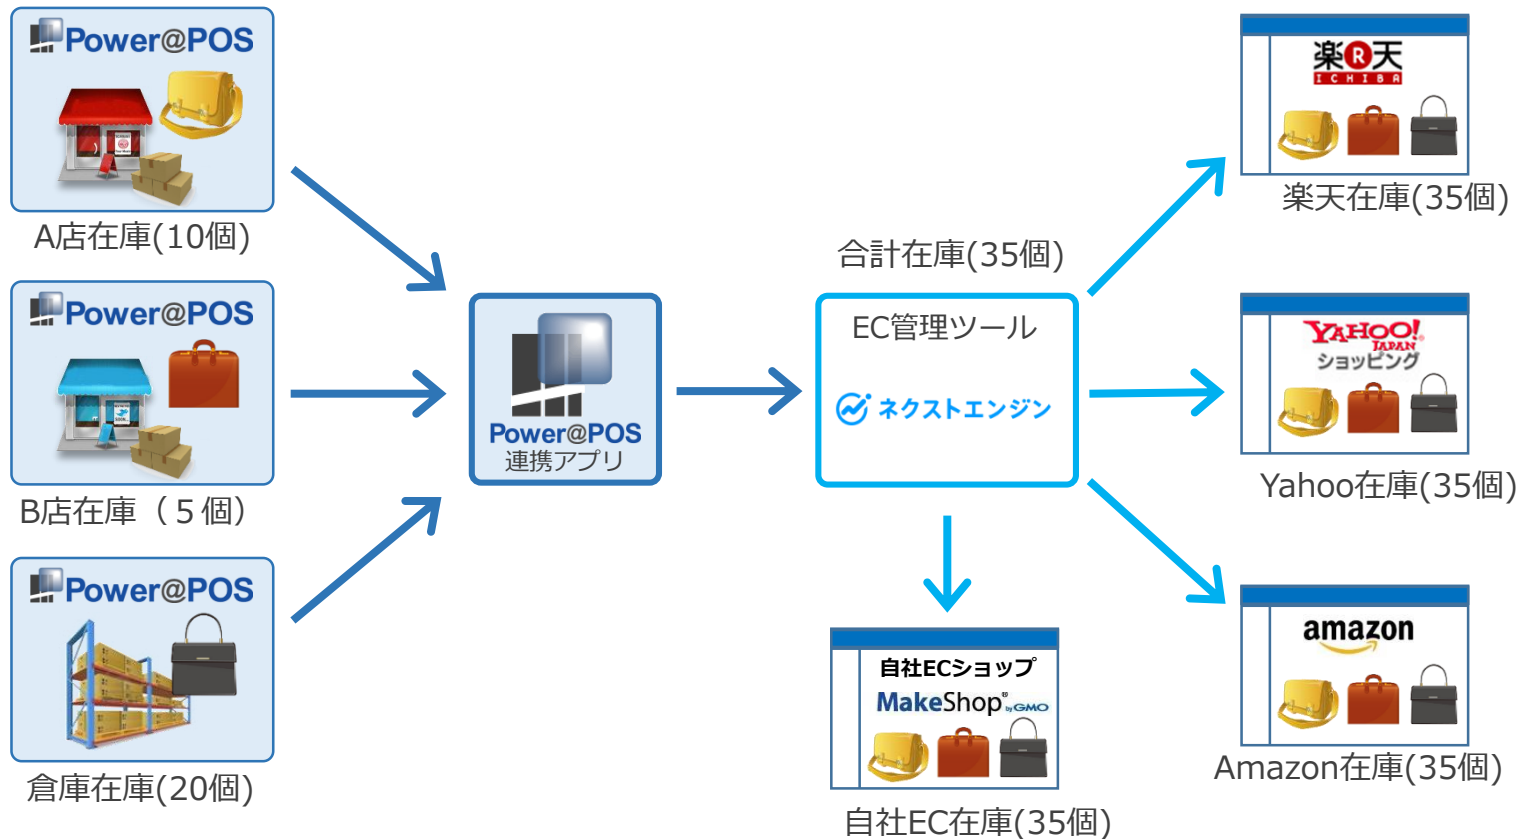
Power@POS

A店在庫(10個)

Power@POS

B店在庫（５個）

Power@POS

倉庫在庫(20個)

Power@POS
連携アプリ

合計在庫(35個)

EC管理ツール

ネクストエンジン

楽天
ICHIBA

楽天在庫(35個)

YAHOO! JAPAN
ショッピング

Yahoo在庫(35個)

amazon

Amazon在庫(35個)

自社ECショップ
MakeShop by GMO

自社EC在庫(35個)